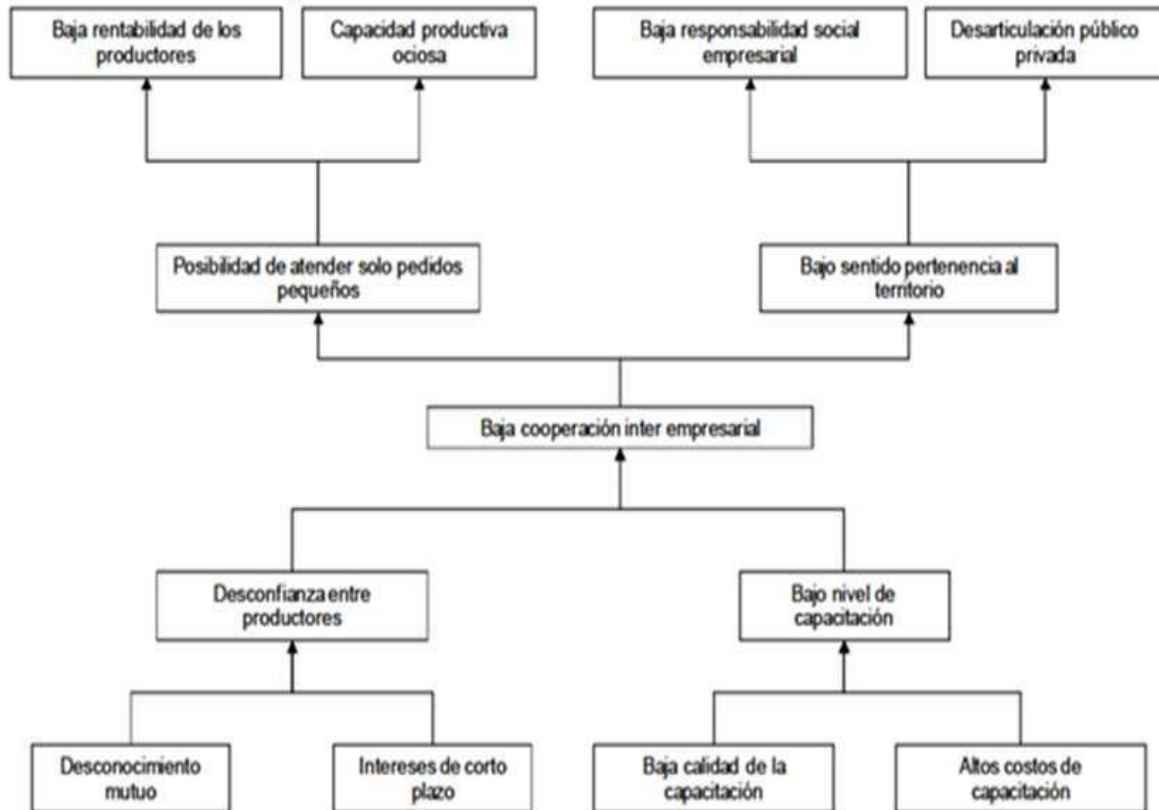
Baja rentabilidad de los productores

Capacidad productiva ociosa

Baja responsabilidad social empresarial

Desarticulación público privada

Posibilidad de atender solo pedidos pequeños

Bajo sentido pertenencia al territorio

Baja cooperación inter empresarial

Desconfianza entre productores

Bajo nivel de capacitación

Desconocimiento mutuo

Intereses de corto plazo

Baja calidad de la capacitación

Altos costos de capacitación